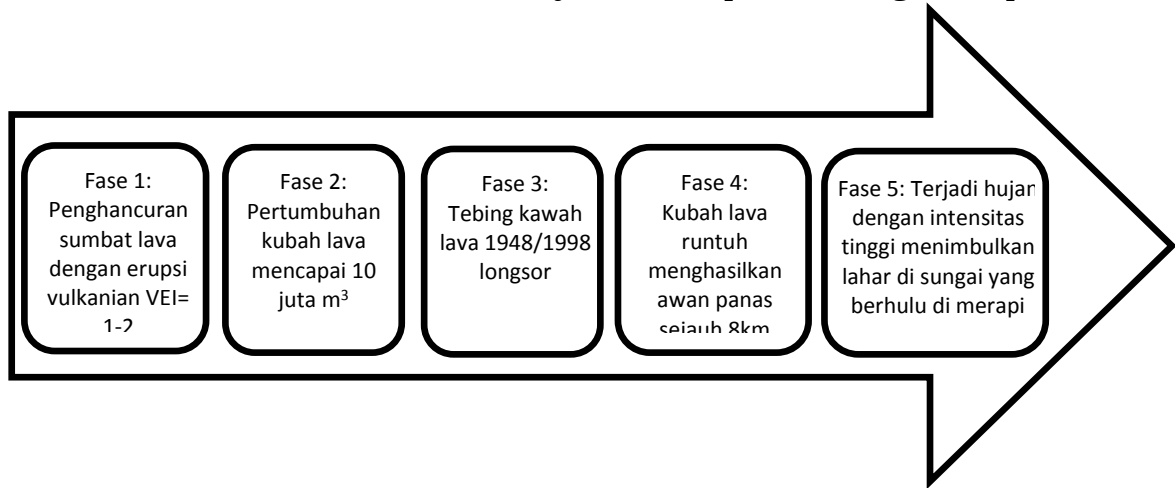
Fase 1: Penghancuran sumbat lava dengan erupsi vulkanian VEI= 1-2

Fase 2: Pertumbuhan kubah lava mencapai 10 juta m$^3$

Fase 3: Tebing kawah lava 1948/1998 longsor

Fase 4: Kubah lava runtuh menghasilkan awan panas sejauh 8km

Fase 5: Terjadi hujan dengan intensitas tinggi menimbulkan lahar di sungai yang berhulu di merapi